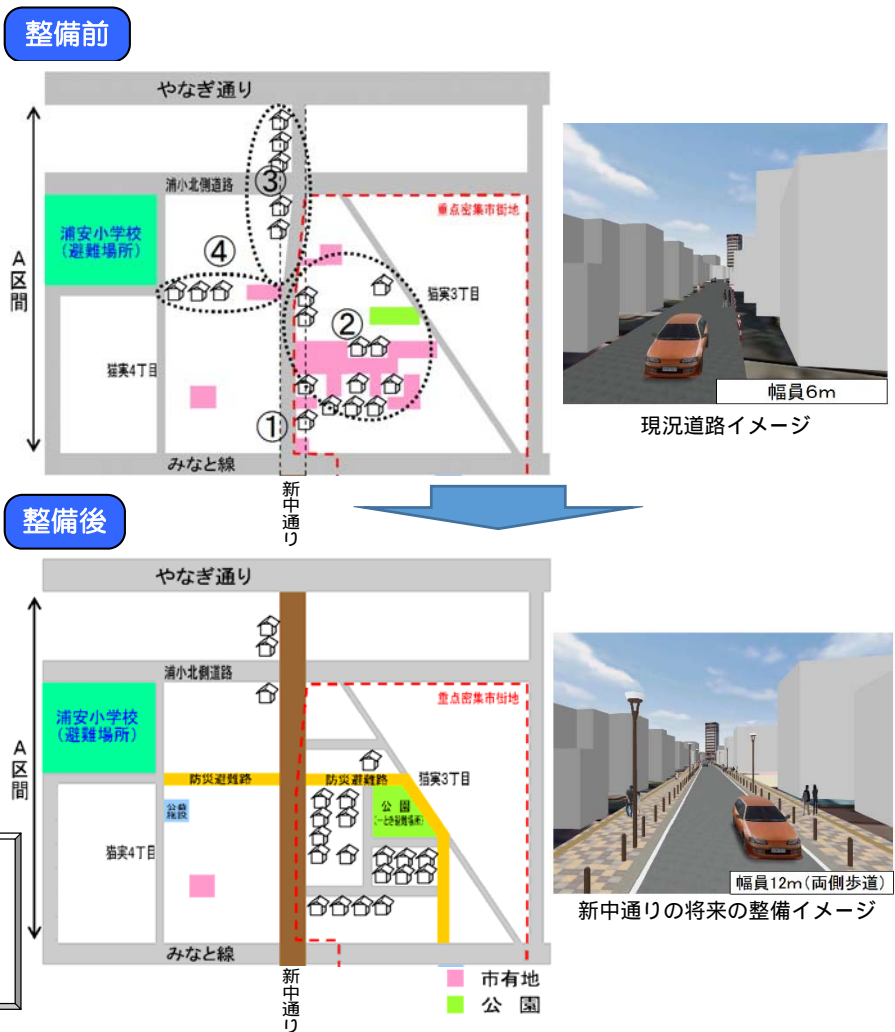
整備前

やなぎ通り

浦小北側道路

重点密集市街地

A区間

浦安小学校
(避難場所)

③

④

②

猫実3丁目

猫実4丁目

①

みなと線

新中通り

幅員6m

現況道路イメージ

整備後

やなぎ通り

浦小北側道路

重点密集市街地

A区間

浦安小学校
(避難場所)

防災避難路

防災避難路

猫実3丁目

公益施設

公園
(一時避難場所)

猫実4丁目

みなと線

新中通り

市有地

公園

幅員12m(両側歩道)

新中通りの将来の整備イメージ